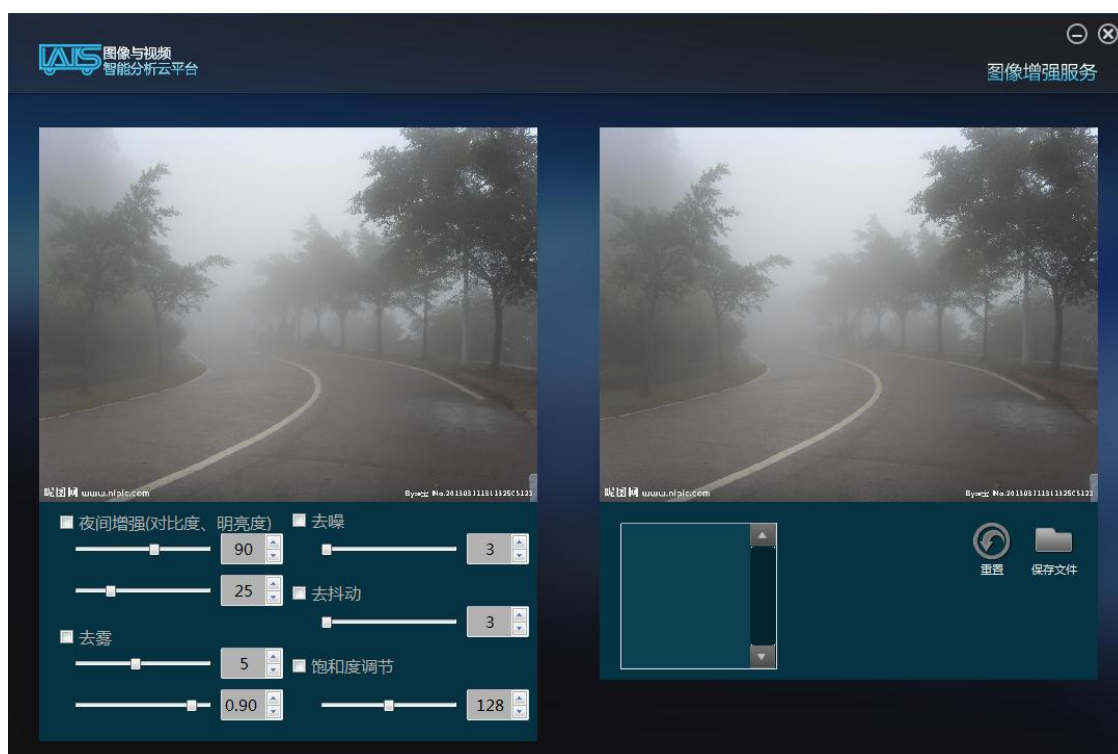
图像与视频
智能分析云平台

图像增强服务

昵图网 www.nipic.com
By:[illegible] No.20130311181125C5121

昵图网 www.nipic.com
By:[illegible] No.20130311181125C5121

夜间增强(对比度、明亮度)
90
25

去噪
3

去抖动
3

去雾
5
0.90

饱和度调节
128

重置
保存文件